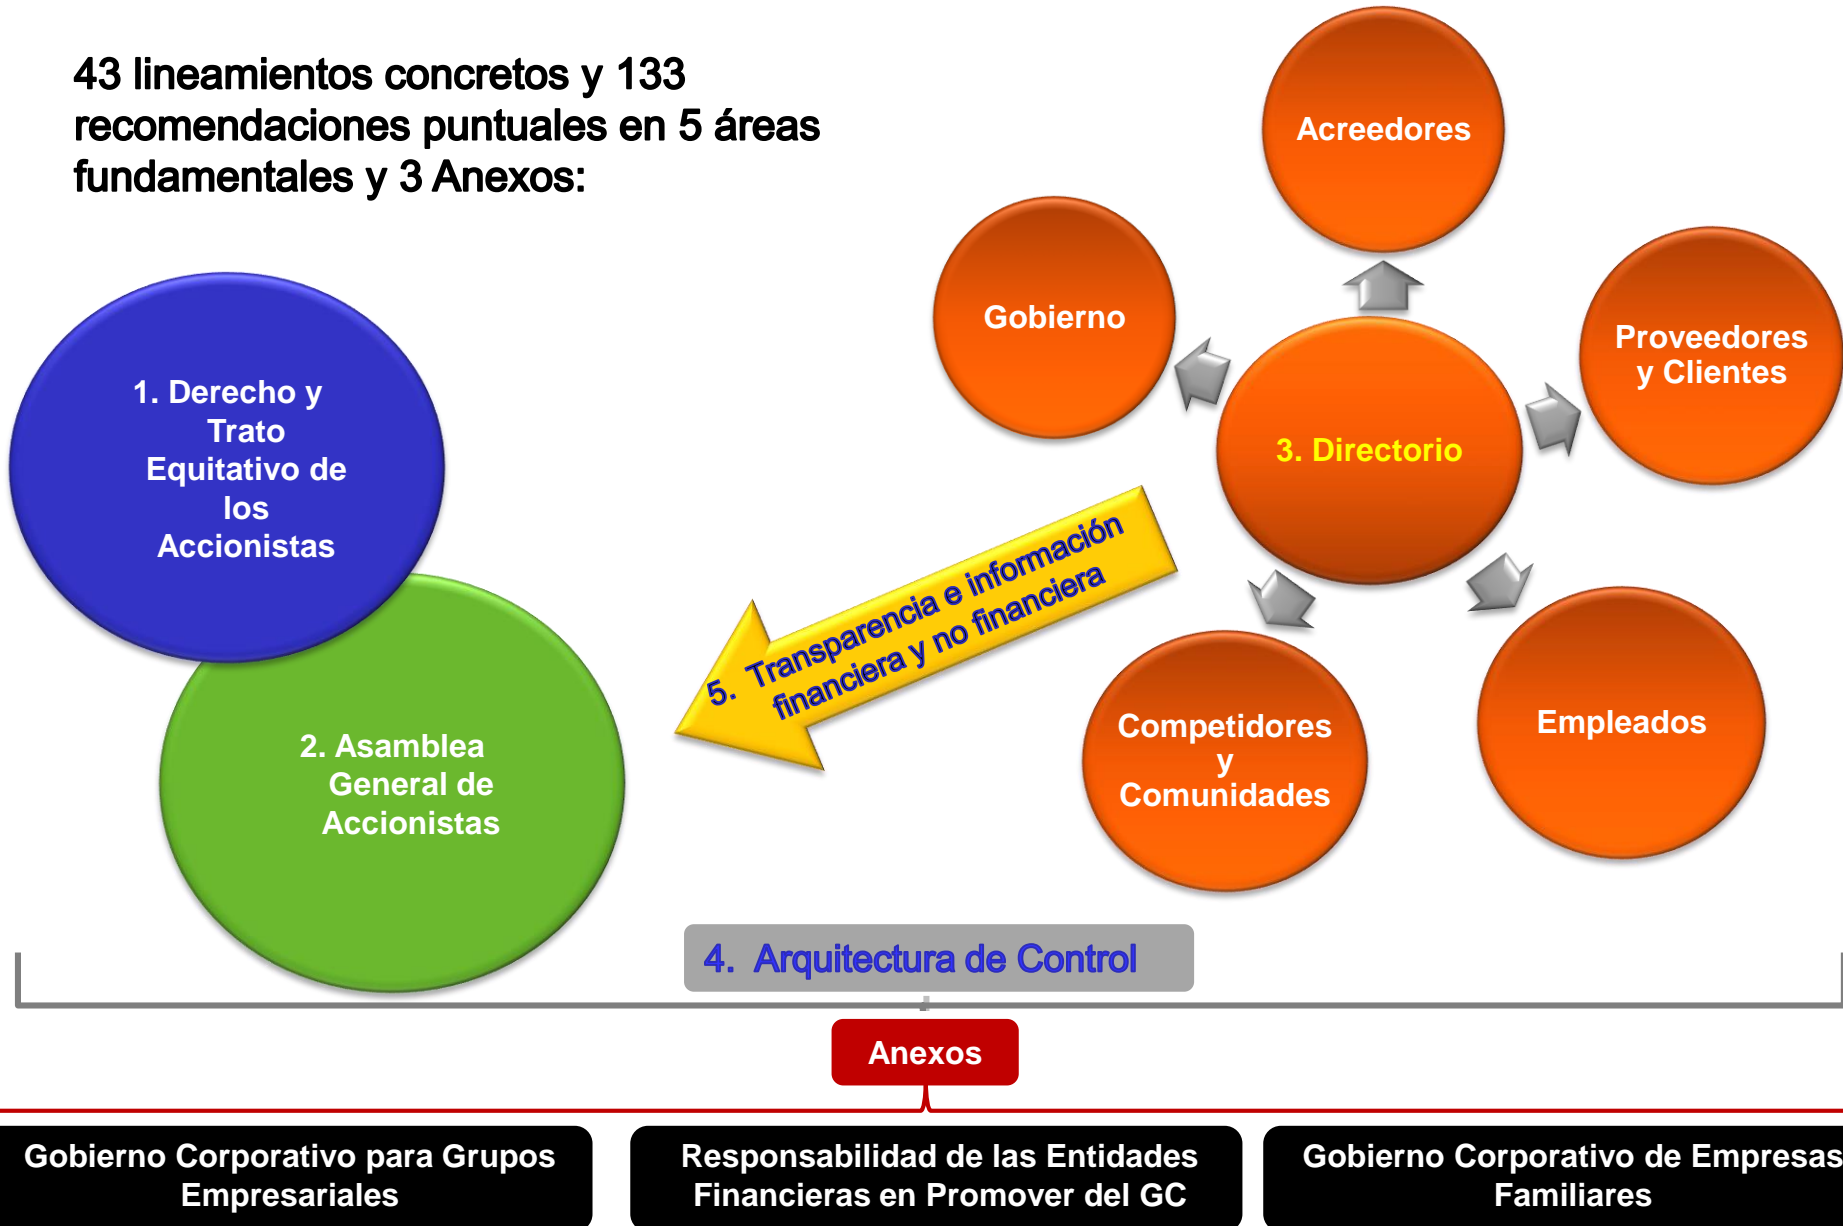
43 lineamientos concretos y 133 recomendaciones puntuales en 5 áreas fundamentales y 3 Anexos:

Acreedores

Gobierno

Proveedores y Clientes

3. Directorio

1. Derecho y Trato Equitativo de los Accionistas

5. Transparencia e información financiera y no financiera

Competidores y Comunidades

Empleados

2. Asamblea General de Accionistas

4. Arquitectura de Control

Anexos

Gobierno Corporativo para Grupos Empresariales

Responsabilidad de las Entidades Financieras en Promover del GC

Gobierno Corporativo de Empresas Familiares